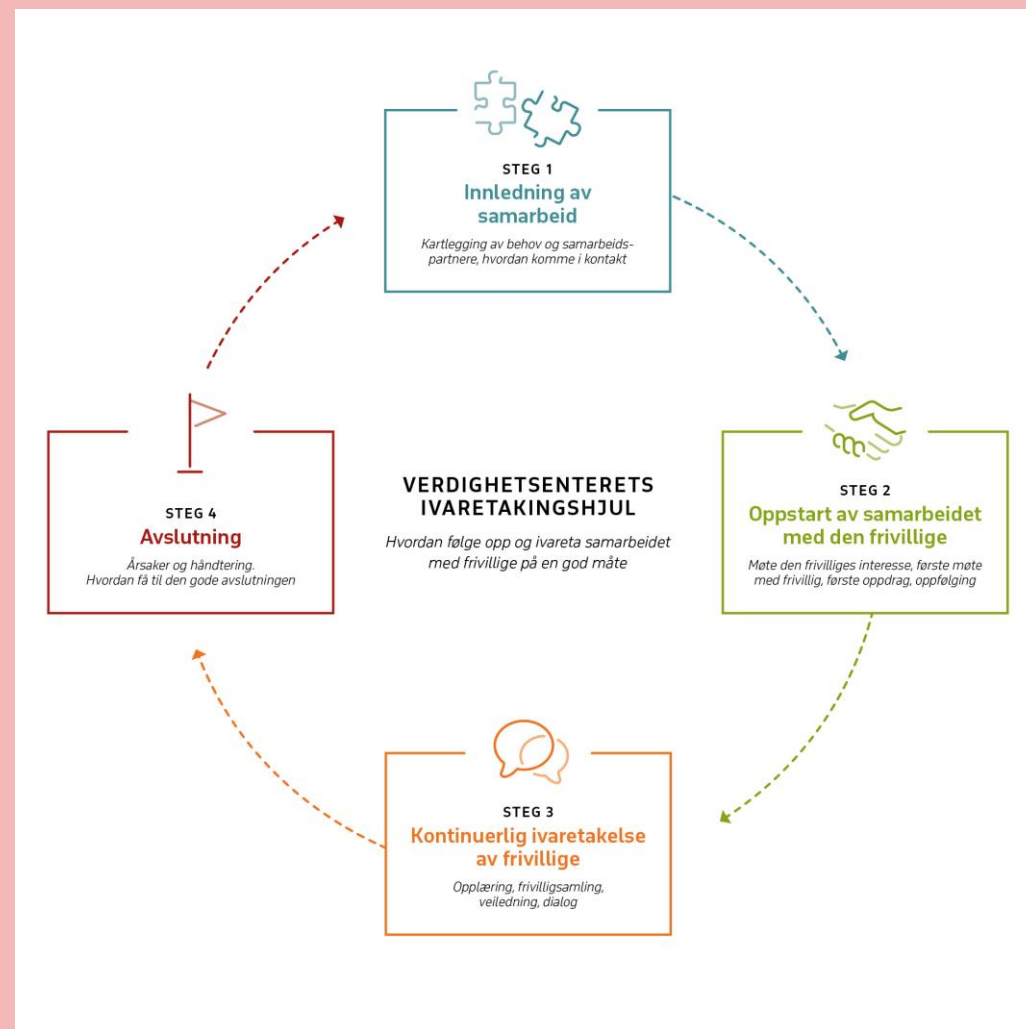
STEG 1
Innledning av samarbeid

Kartlegging av behov og samarbeidspartnere, hvordan komme i kontakt

STEG 4
Avslutning

Årsaker og håndtering. Hvordan få til den gode avslutningen

VERDIGHETSENTERETS IVARETAKINGSHJUL

Hvordan følge opp og ivareta samarbeidet med frivillige på en god måte

STEG 2
Oppstart av samarbeidet med den frivillige

Møte den frivilliges interesse, første møte med frivillig, første oppdrag, oppfølging

STEG 3
Kontinuerlig ivaretakelse av frivillige

Opplæring, frivilligsamling, veiledning, dialog